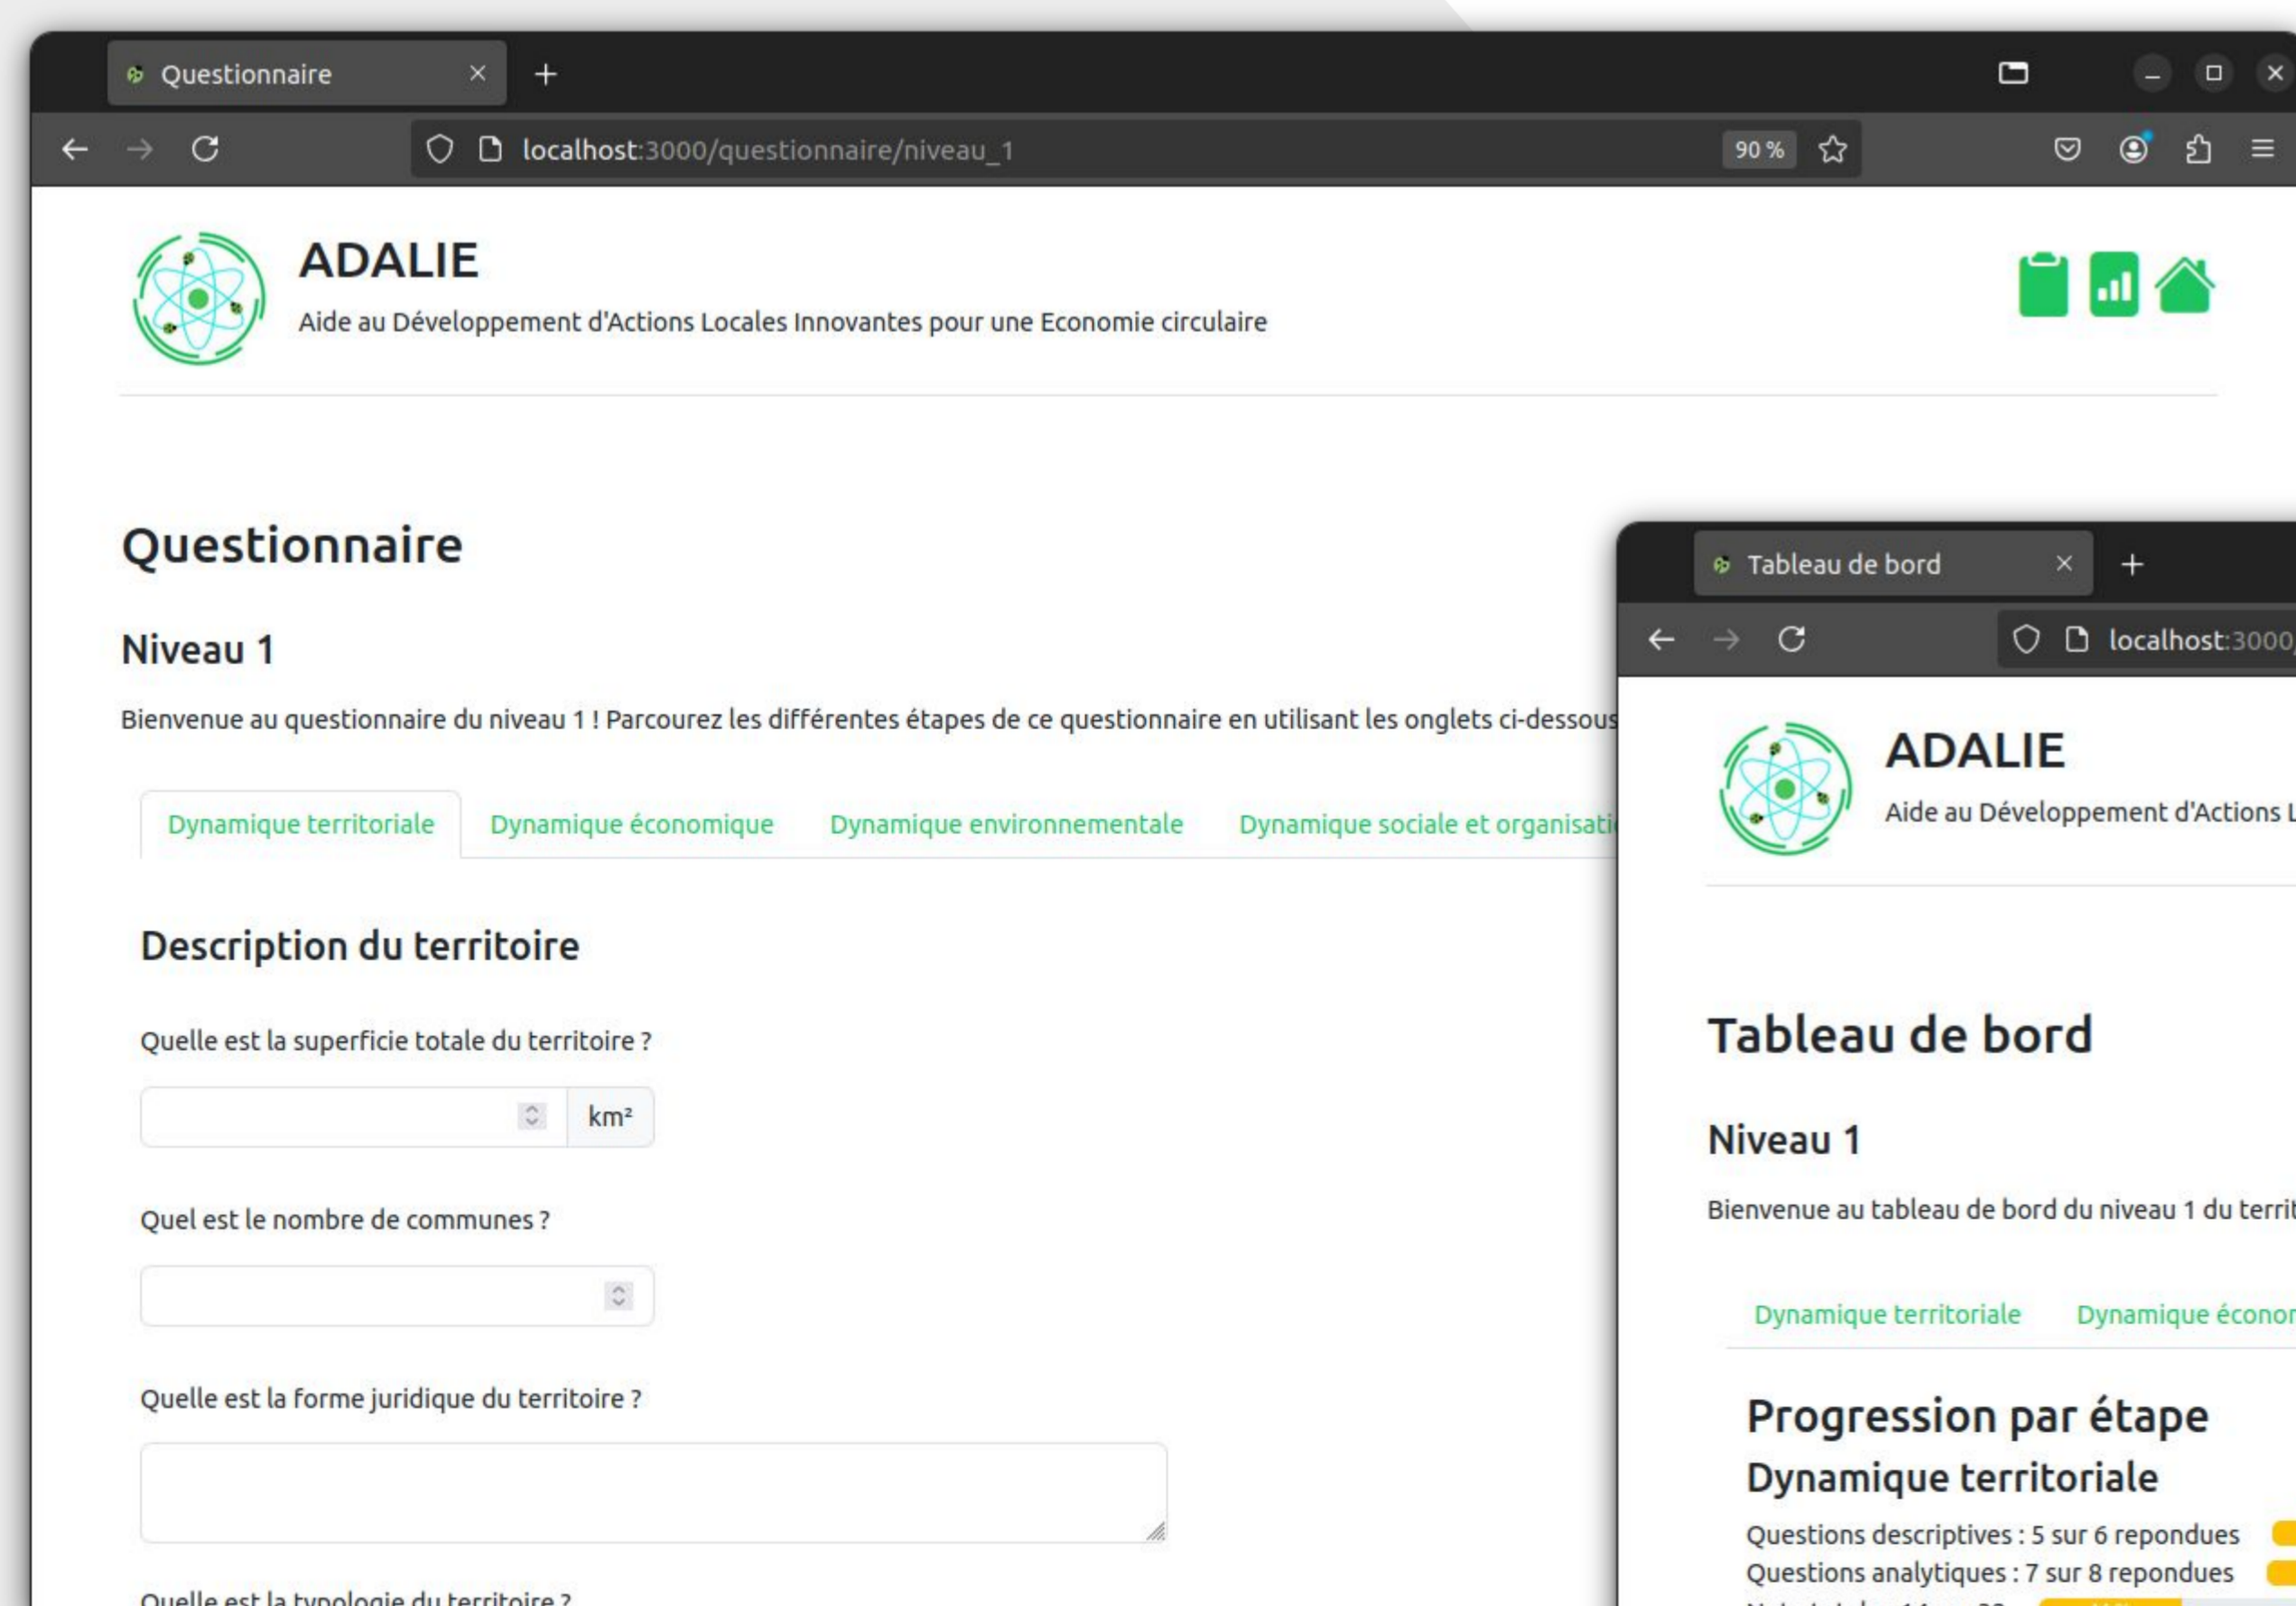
Questionnaire ×
+

localhost:3000/questionnaire/niveau_1
90 %

ADALIE
Aide au Développement d'Actions Locales Innovantes pour une Economie circulaire

Questionnaire

Niveau 1

Bienvenue au questionnaire du niveau 1 ! Parcourez les différentes étapes de ce questionnaire en utilisant les onglets ci-dessous

Dynamique territoriale | Dynamique économique | Dynamique environnementale | Dynamique sociale et organisati

Description du territoire

Quelle est la superficie totale du territoire ?

km²

Quel est le nombre de communes ?

Quelle est la forme juridique du territoire ?

Quelle est la typologie du territoire ?

Tableau de bord ×
+

localhost:3000

ADALIE
Aide au Développement d'Actions L

Tableau de bord

Niveau 1

Bienvenue au tableau de bord du niveau 1 du territ

Dynamique territoriale | Dynamique économ

Progression par étape
Dynamique territoriale
Questions descriptives : 5 sur 6 repondues
Questions analytiques : 7 sur 8 repondues
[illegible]